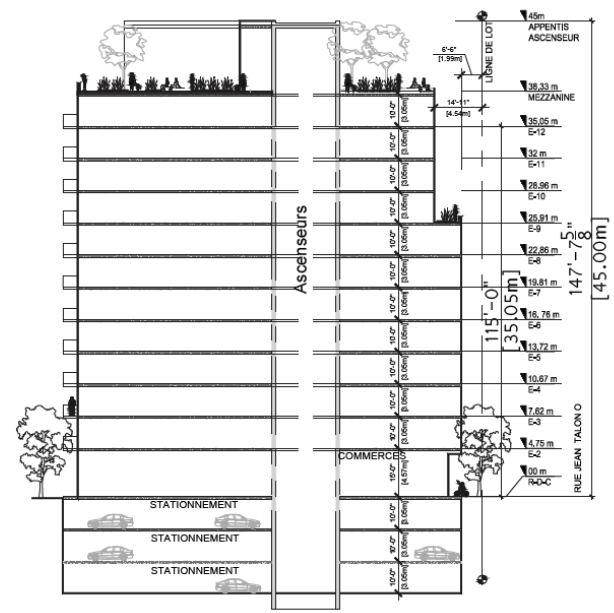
45m
APPENTIS
ASCENSEUR

LIGNE DE LOT

6'-6"
[1.99m]

38,33 m
MEZZANINE

14'-11"
[4.54m]

35,05 m
E-12

32 m
E-11

28,96 m
E-10

25,91 m
E-9

22,86 m
E-8

19,81 m
E-7

16,76 m
E-6

13,72 m
E-5

10,67 m
E-4

7,62 m
E-3

4,75 m
E-2

00 m
R-D-C

Ascenseurs

COMMERCES

STATIONNEMENT
STATIONNEMENT
STATIONNEMENT

10'-0" [3.05m]
10'-0" [3.05m]
10'-0" [3.05m]
10'-0" [3.05m]
10'-0" [3.05m]
10'-0" [3.05m]
10'-0" [3.05m]
10'-0" [3.05m]
10'-0" [3.05m]
10'-0" [3.05m]
10'-0" [3.05m]
15'-0" [4.57m]
10'-0" [3.05m]
10'-0" [3.05m]
10'-0" [3.05m]

115'-0"
[35.05m]

147'-7$\frac{5}{8}$"
[45.00m]

RUE JEAN TALON O